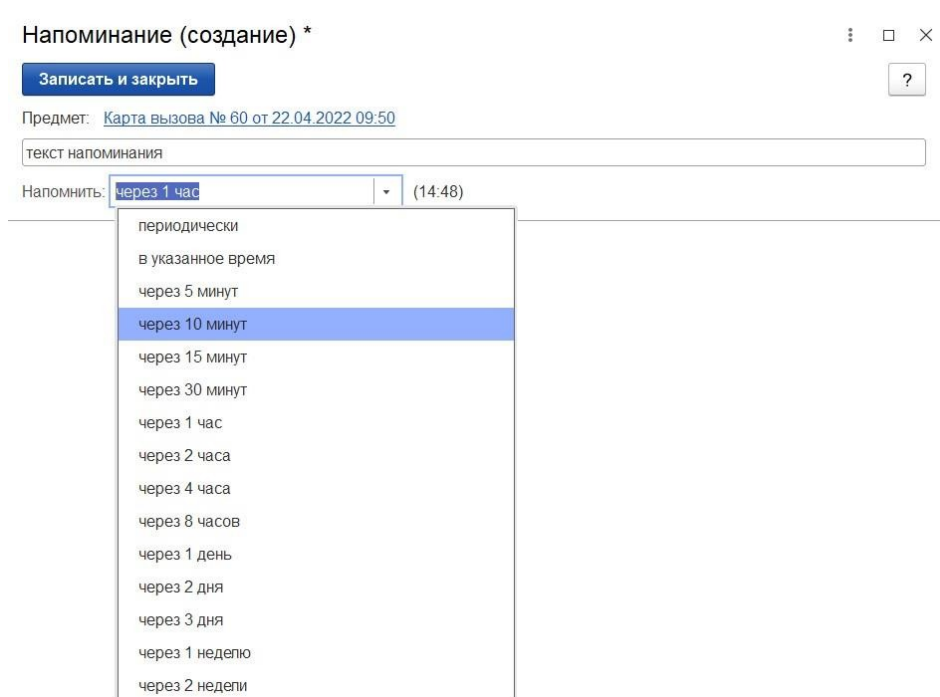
Напоминание (создание) *

Записать и закрыть

?

Предмет: Карта вызова № 60 от 22.04.2022 09:50

текст напоминания

Напомнить: через 1 час (14:48)

периодически
в указанное время
через 5 минут
через 10 минут
через 15 минут
через 30 минут
через 1 час
через 2 часа
через 4 часа
через 8 часов
через 1 день
через 2 дня
через 3 дня
через 1 неделю
через 2 недели